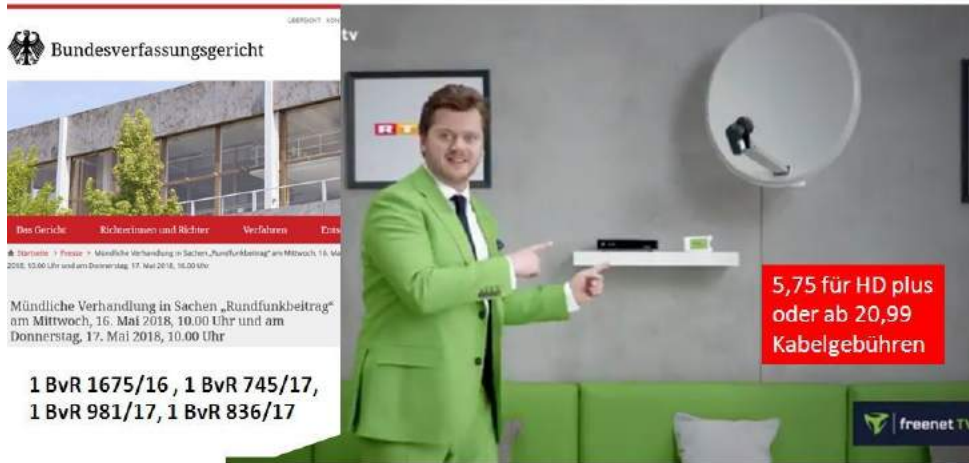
ÜBERSICHT KON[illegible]

Bundesverfassungsgericht

Das Gericht | Richterinnen und Richter | Verfahren | Ents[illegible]

Startseite > Presse > Mündliche Verhandlung in Sachen „Rundfunkbeitrag" am Mittwoch, 16. Mai 2018, 10.00 Uhr und am Donnerstag, 17. Mai 2018, 10.00 Uhr

Mündliche Verhandlung in Sachen „Rundfunkbeitrag" am Mittwoch, 16. Mai 2018, 10.00 Uhr und am Donnerstag, 17. Mai 2018, 10.00 Uhr

1 BvR 1675/16 , 1 BvR 745/17, 1 BvR 981/17, 1 BvR 836/17

tv

RTL

5,75 für HD plus oder ab 20,99 Kabelgebühren

freenet TV